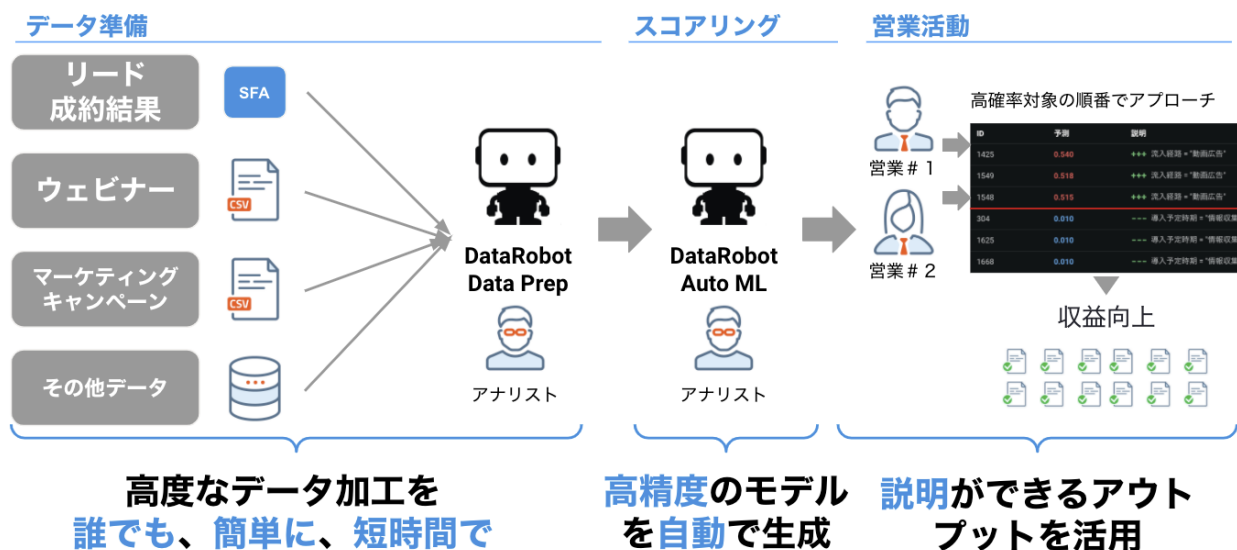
データ準備

リード成約結果

SFA

ウェビナー

CSV

マーケティングキャンペーン

CSV

その他データ

DataRobot Data Prep

アナリスト

スコアリング

DataRobot Auto ML

アナリスト

営業活動

営業＃１

営業＃２

高確率対象の順番でアプローチ

| ID | 予測 | 説明 |
|---|---|---|
| 1425 | 0.540 | +++ 流入経路 = "動画広告" |
| 1549 | 0.518 | +++ 流入経路 = "動画広告" |
| 1548 | 0.515 | +++ 流入経路 = "動画広告" |
| 304 | 0.010 | --- 導入予定時期 = "情報収集" |
| 1625 | 0.010 | --- 導入予定時期 = "情報収集" |
| 1668 | 0.010 | --- 導入予定時期 = "情報収集" |

収益向上

高度なデータ加工を誰でも、簡単に、短時間で

高精度のモデルを自動で生成

説明ができるアウトプットを活用